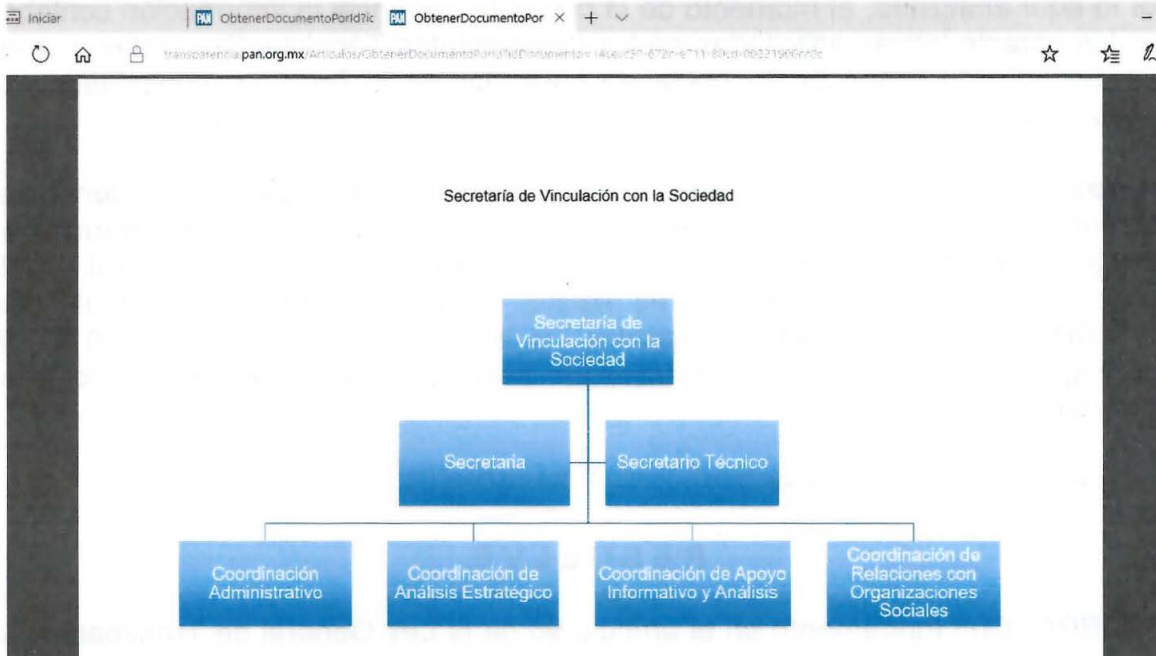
Iniciar | PAN ObtenerDocumentoPorId?ic | PAN ObtenerDocumentoPor × + ∨

transparencia.pan.org.mx/Articulos/ObtenerDocumentoPorId?idDocumento=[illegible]

Secretaría de Vinculación con la Sociedad

Secretaría de Vinculación con la Sociedad

Secretaria

Secretario Técnico

Coordinación Administrativo

Coordinación de Análisis Estratégico

Coordinación de Apoyo Informativo y Análisis

Coordinación de Relaciones con Organizaciones Sociales